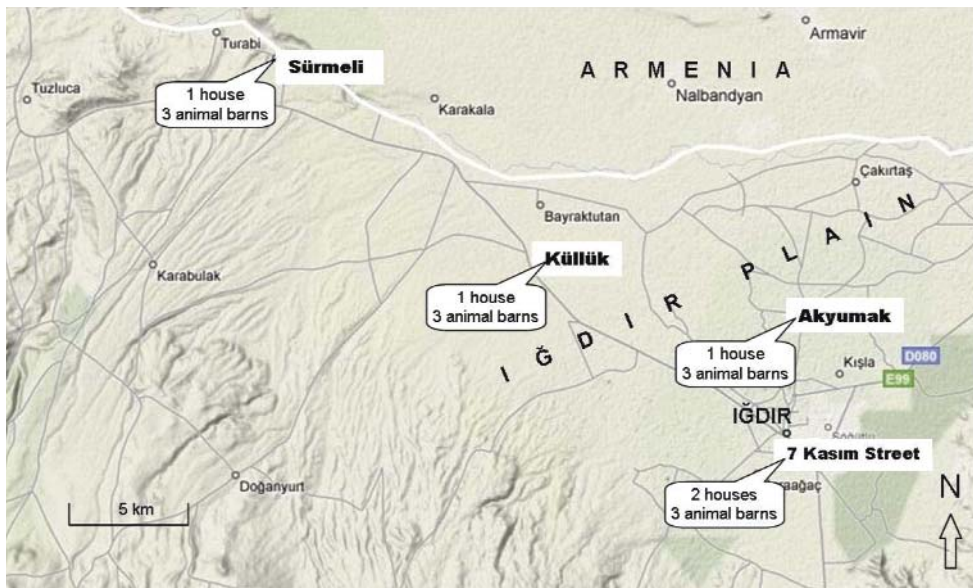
Armavir

Turabi

Sürmeli

1 house
3 animal barns

Tuzluca

A R M E N I A

Nalbandyan

Karakala

Çakırtaş

Bayraktutan

Küllük

1 house
3 animal barns

Karabulak

IĞDIR PLAIN

Akyumak

1 house
3 animal barns

Kışla

D080

E99

IĞDIR

Söğütlü

7 Kasım Street

2 houses
3 animal barns

Karaağaç

Doğanyurt

5 km

N